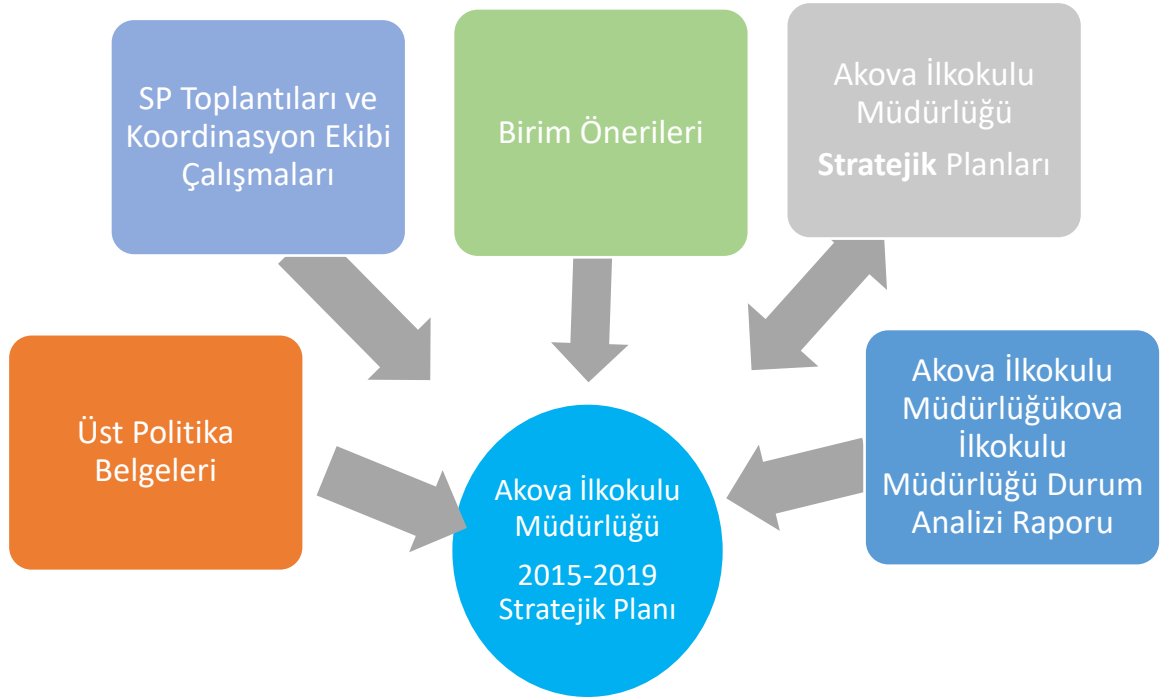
SP Toplantıları ve Koordinasyon Ekibi Çalışmaları

Birim Önerileri

Akova İlkokulu Müdürlüğü

Stratejik Planları

Üst Politika Belgeleri

Akova İlkokulu Müdürlüğü

2015-2019 Stratejik Planı

Akova İlkokulu Müdürlüğükova İlkokulu Müdürlüğü Durum Analizi Raporu